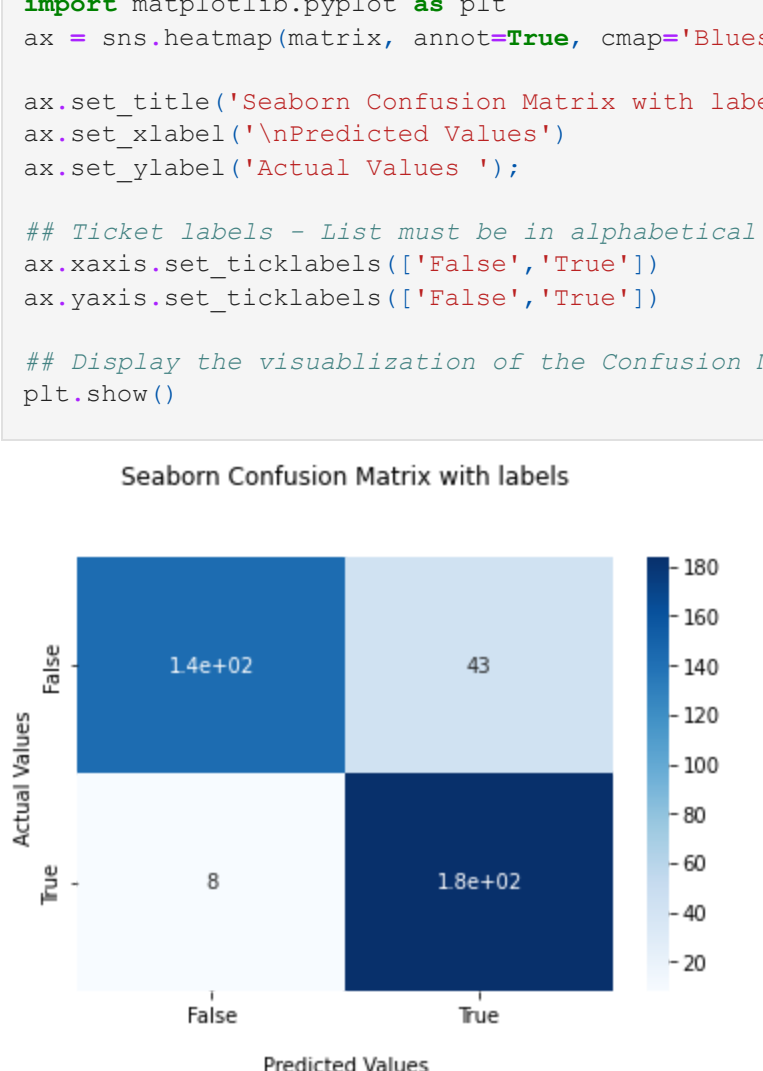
import matplotlib.pyplot as plt
ax = sns.heatmap(matrix, annot=True, cmap='Blues

ax.set_title('Seaborn Confusion Matrix with labe
ax.set_xlabel('\nPredicted Values')
ax.set_ylabel('Actual Values ');

## Ticket labels - List must be in alphabetical
ax.xaxis.set_ticklabels(['False','True'])
ax.yaxis.set_ticklabels(['False','True'])

## Display the visualization of the Confusion
plt.show()

Seaborn Confusion Matrix with labels

| | False | True |
|---|---|---|
| False | 1.4e+02 | 43 |
| True | 8 | 1.8e+02 |

180
160
140
120
100
80
60
40
20

Actual Values

Predicted Values